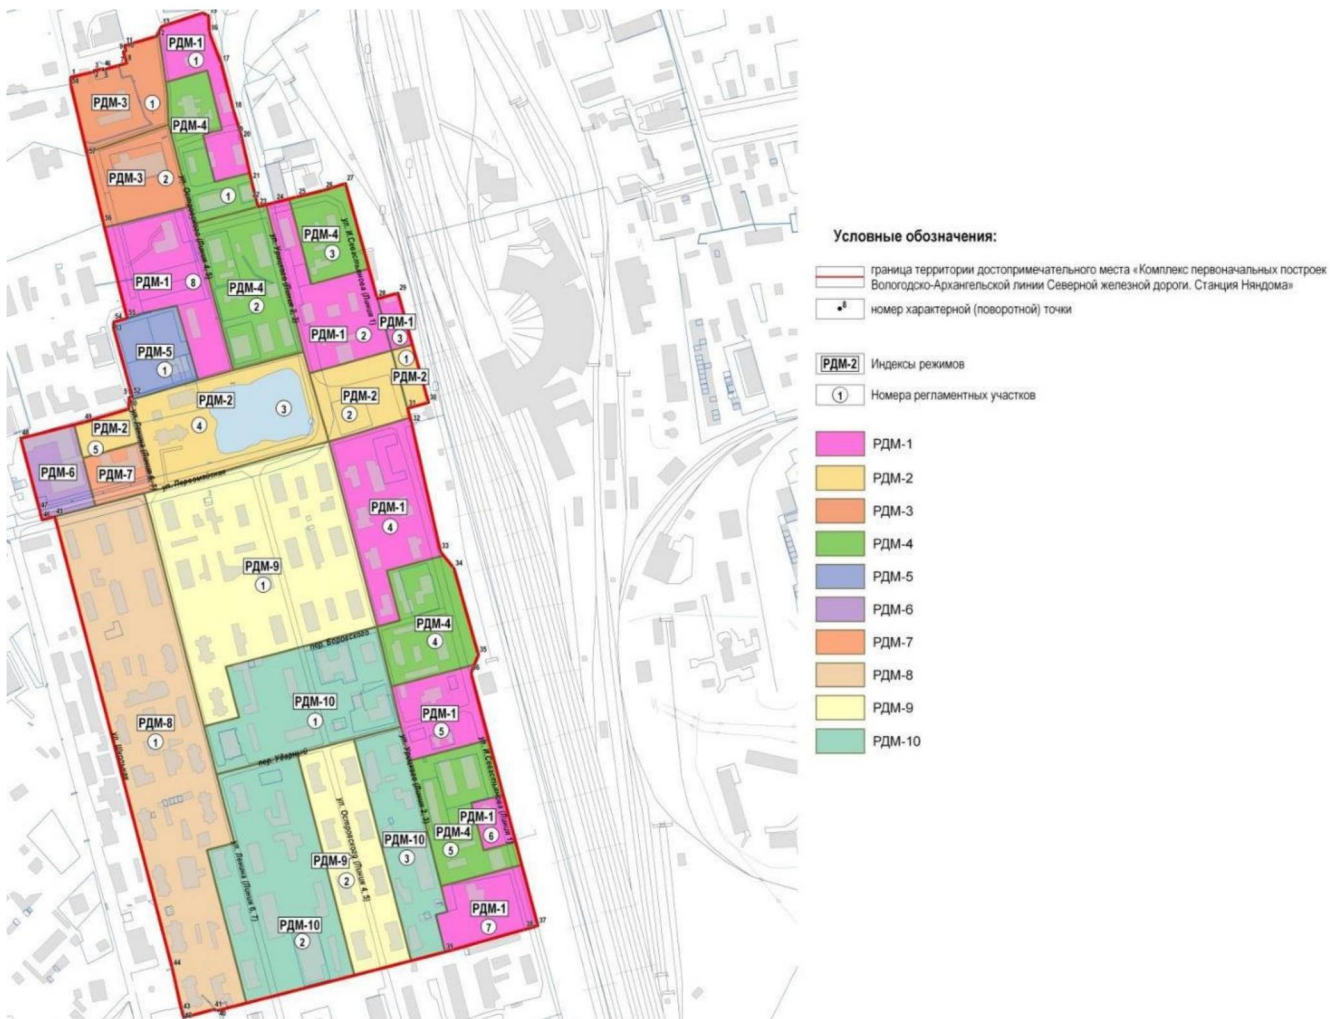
РДМ-1
1
РДМ-3
1
РДМ-4
РДМ-3
2
ул. Островского (Линия 4, 5)
1
РДМ-4
3
ул. Севастьянова (Линия 1)
ул. Урицкого (Линия 2, 3)
РДМ-1
8
РДМ-4
2
РДМ-1
2
РДМ-1
3
РДМ-5
1
1
РДМ-2
РДМ-2
3
РДМ-2
4
2
РДМ-2
5
РДМ-6
РДМ-7
ул. Первомайская
РДМ-1
4
РДМ-9
1
РДМ-4
4
пер. Боровского
РДМ-10
1
РДМ-8
1
ул. Пионерская
РДМ-1
5
пер. Уборщиц
ул. Урицкого (Линия 2, 3)
ул. Севастьянова (Линия 1)
ул. Островского (Линия 4, 5)
РДМ-10
3
РДМ-1
РДМ-4
6
5
РДМ-9
2
ул. Ленина (Линия 6, 7)
РДМ-10
2
РДМ-1
7

Условные обозначения:

граница территории достопримечательного места «Комплекс первоначальных построек Вологодско-Архангельской линии Северной железной дороги. Станция Няндома»

номер характерной (поворотной) точки

РДМ-2 Индексы режимов

1 Номера регламентных участков

РДМ-1
РДМ-2
РДМ-3
РДМ-4
РДМ-5
РДМ-6
РДМ-7
РДМ-8
РДМ-9
РДМ-10